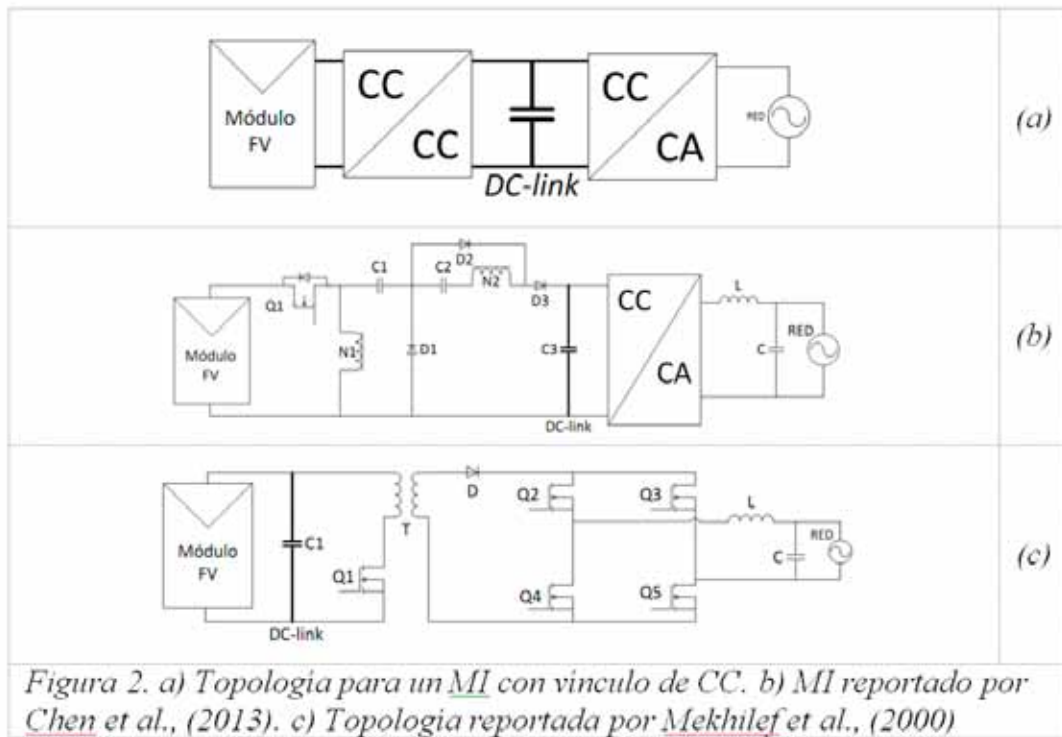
Módulo FV

CC

CC

DC-link

CC

CA

RED

(a)

Q1

C1

C2

D2

N2

D3

N1

D1

C3

Módulo FV

DC-link

CC

CA

L

C

RED

(b)

Módulo FV

C1

DC-link

Q1

T

D

Q2

Q3

Q4

Q5

L

C

RED

(c)

Figura 2. a) Topología para un MI con vínculo de CC. b) MI reportado por Chen et al., (2013). c) Topologia reportada por Mekhilef et al., (2000)